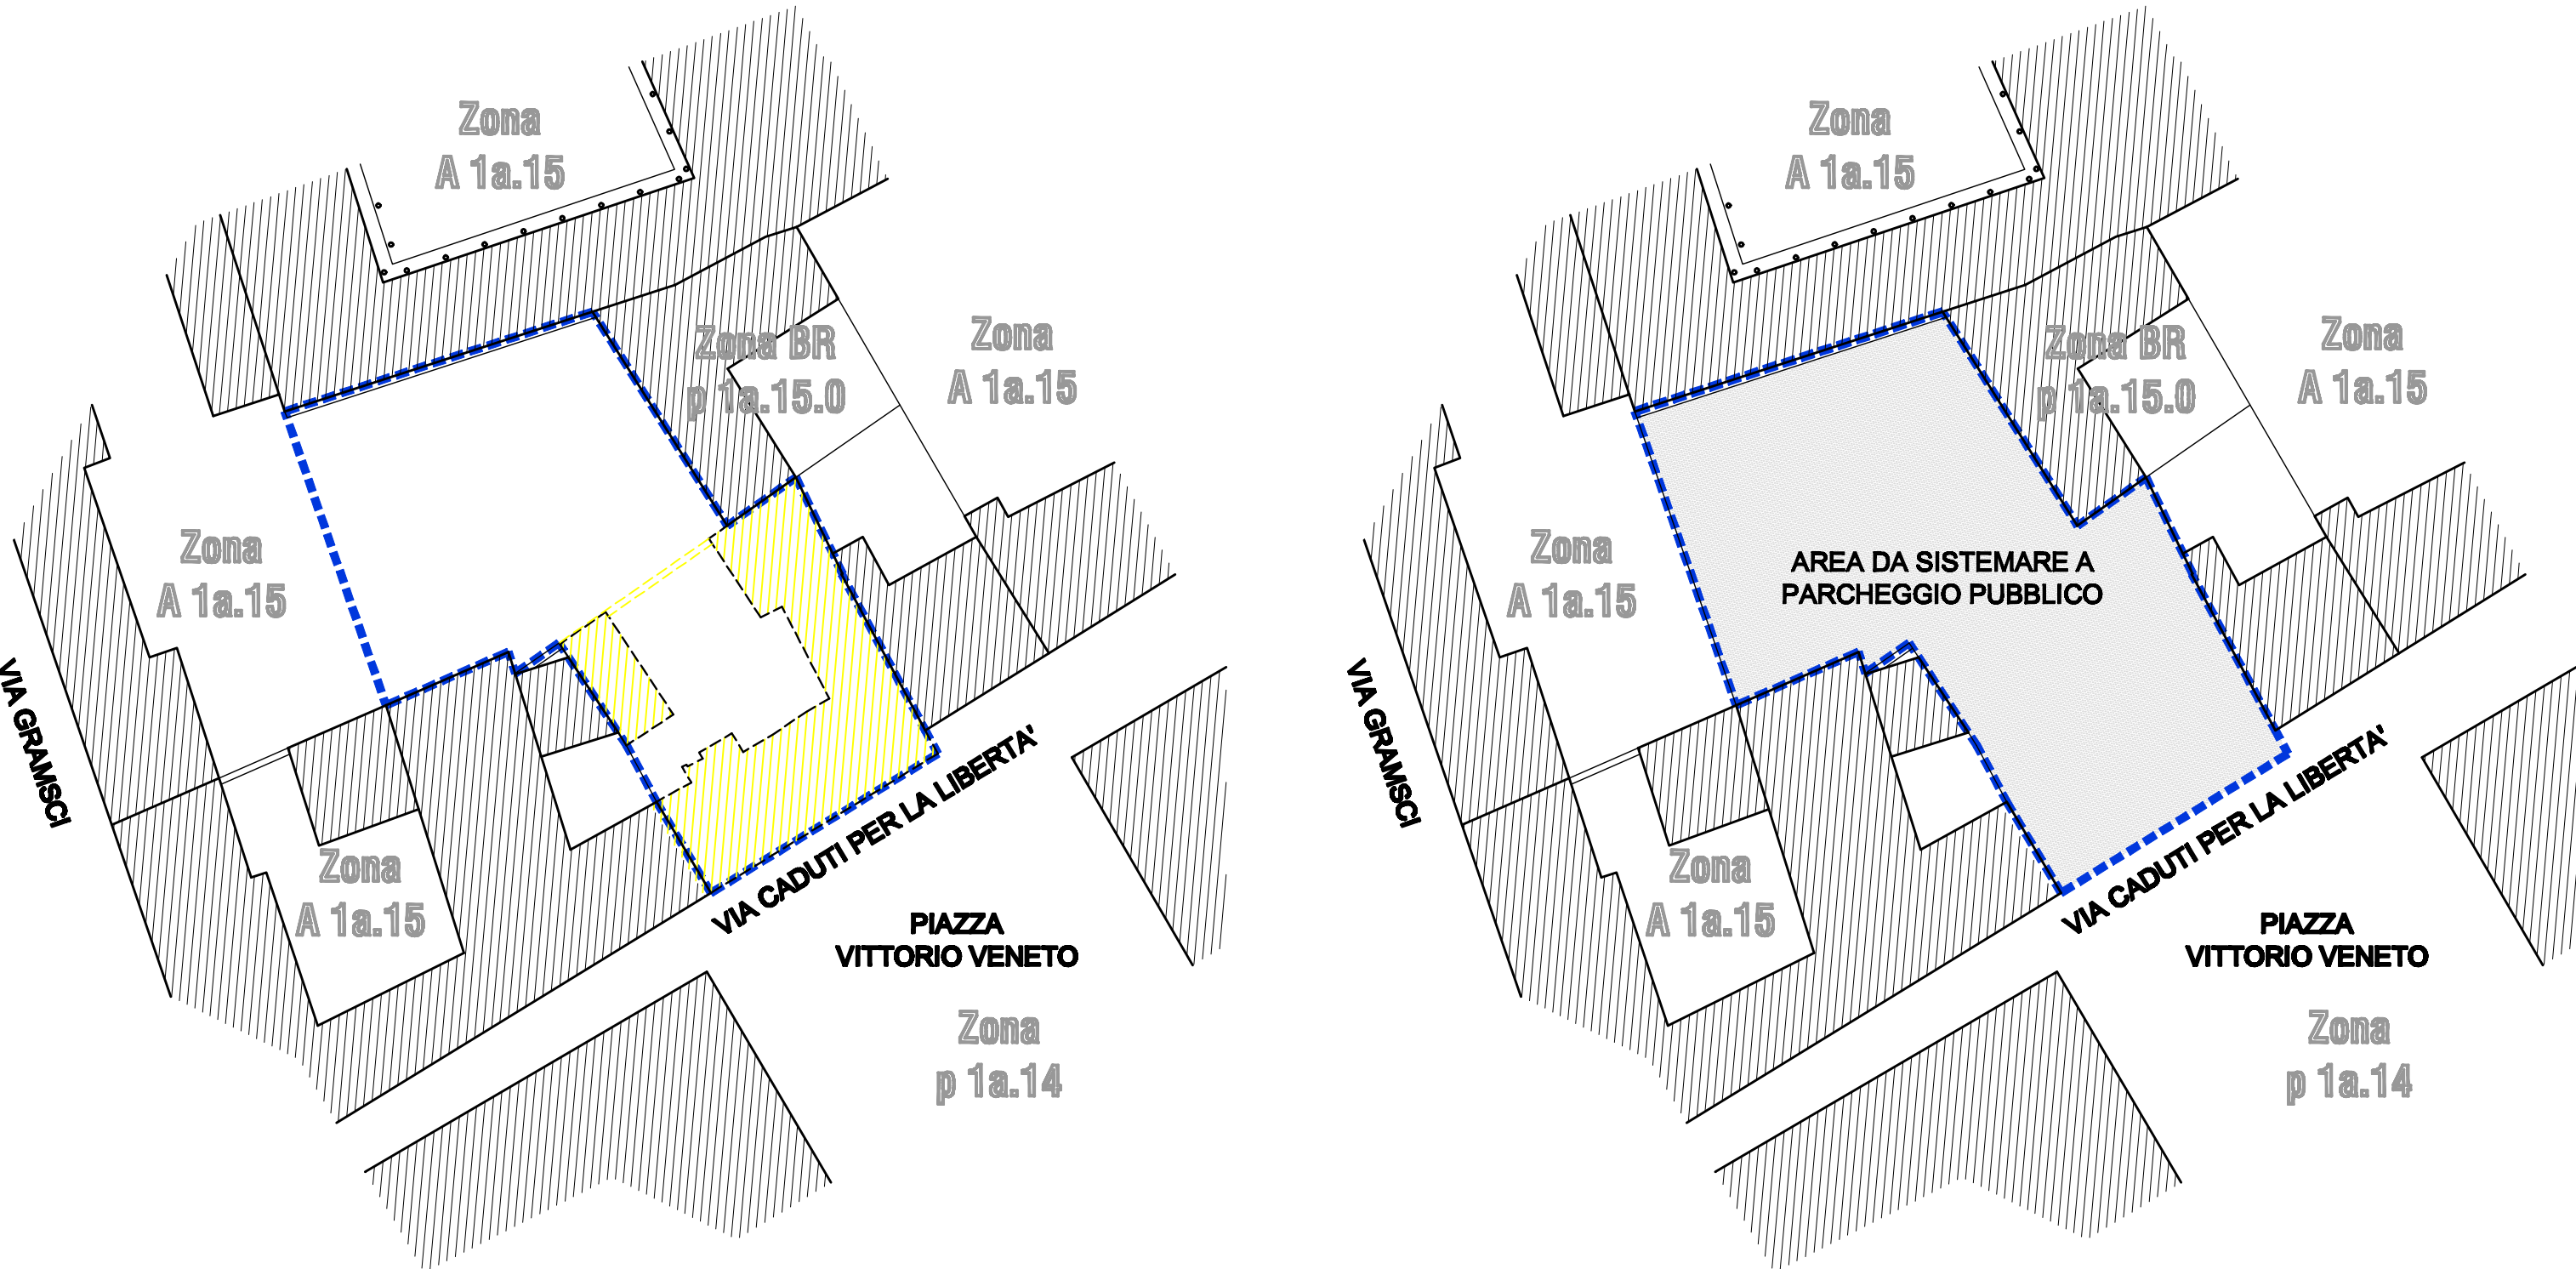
Zona
A 1a.15

Zona BR
p 1a.15.0

Zona
A 1a.15

Zona
A 1a.15

VIA GRAMSCI

Zona
A 1a.15

VIA CADUTI PER LA LIBERTA'

PIAZZA
VITTORIO VENETO

Zona
p 1a.14

Zona
A 1a.15

Zona BR
p 1a.15.0

Zona
A 1a.15

AREA DA SISTEMARE A
PARCHEGGIO PUBBLICO

Zona
A 1a.15

VIA GRAMSCI

Zona
A 1a.15

VIA CADUTI PER LA LIBERTA'

PIAZZA
VITTORIO VENETO

Zona
p 1a.14